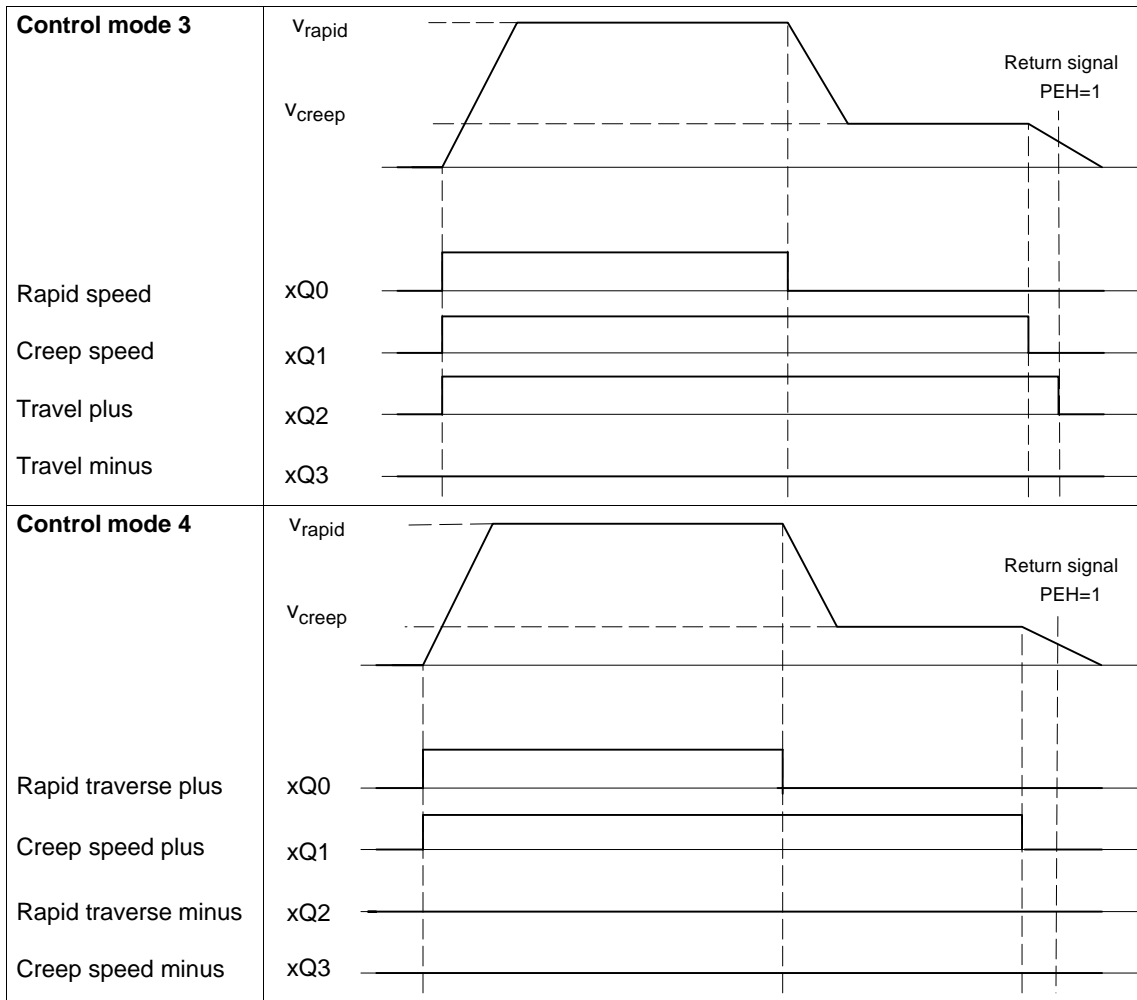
| | |
|---|---|
| **Control mode 3**<br><br>Rapid speed<br>Creep speed<br>Travel plus<br>Travel minus | $v_{rapid}$<br>$v_{creep}$<br>Return signal PEH=1<br>xQ0<br>xQ1<br>xQ2<br>xQ3 |
| **Control mode 4**<br><br>Rapid traverse plus<br>Creep speed plus<br>Rapid traverse minus<br>Creep speed minus | $v_{rapid}$<br>$v_{creep}$<br>Return signal PEH=1<br>xQ0<br>xQ1<br>xQ2<br>xQ3 |